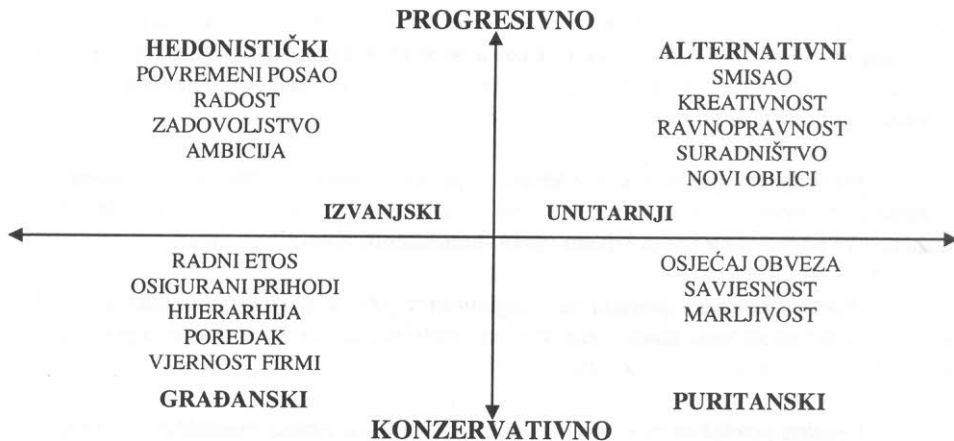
PROGRESIVNO

HEDONISTIČKI
POVREMENI POSAO
RADOST
ZADOVOLJSTVO
AMBICIJA

ALTERNATIVNI
SMISAO
KREATIVNOST
RAVNOPRAVNOST
SURADNIŠTVO
NOVI OBLICI

IZVANJSKI

UNUTARNJI

RADNI ETOS
OSIGURANI PRIHODI
HIJERARHIJA
POREDAK
VJERNOST FIRMI

OSJEĆAJ OBVEZA
SAVJESNOST
MARLJIVOST

GRAĐANSKI

PURITANSKI

KONZERVATIVNO